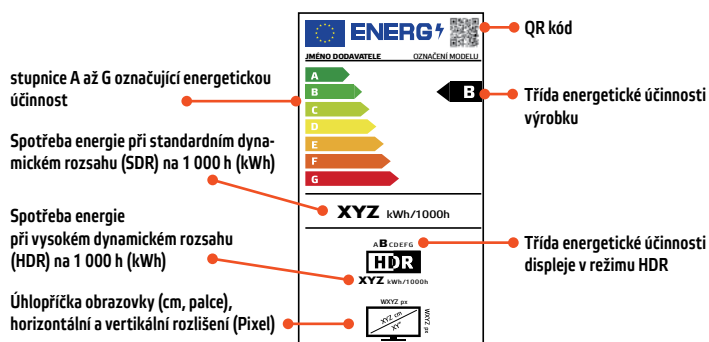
ENERG

JMÉNO DODAVATELE

OZNAČENÍ MODELU

QR kód

stupnice A až G označující energetickou účinnost

A
B
C
D
E
F
G

B

Třída energetické účinnosti výrobku

Spotřeba energie při standardním dynamickém rozsahu (SDR) na 1 000 h (kWh)

XYZ kWh/1000h

Spotřeba energie při vysokém dynamickém rozsahu (HDR) na 1 000 h (kWh)

ABCDEFG

HDR

XYZ kWh/1000h

Třída energetické účinnosti displeje v režimu HDR

Úhlopříčka obrazovky (cm, palce), horizontální a vertikální rozlišení (Pixel)

WXYZ px

XYZ cm

XY"

WXYZ px